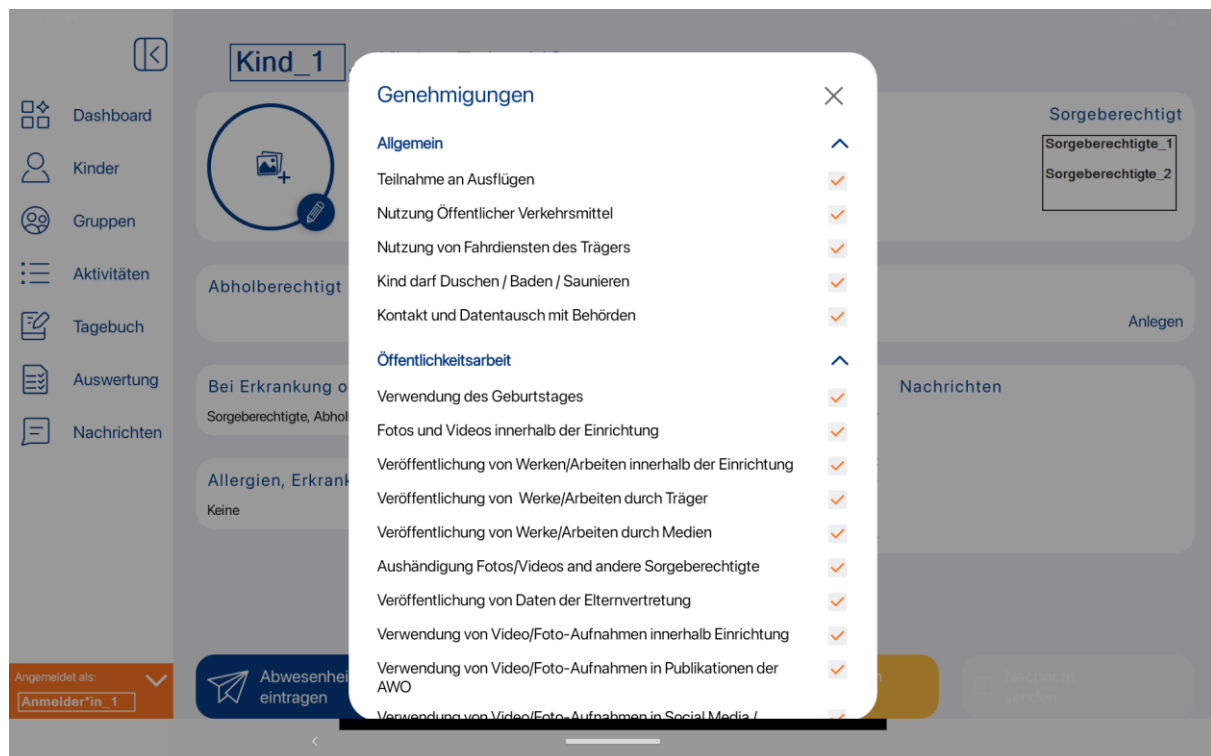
Kind_1

Dashboard
Kinder
Gruppen
Aktivitäten
Tagebuch
Auswertung
Nachrichten

Abholberechtigt
Bei Erkrankung o
Sorgeberechtigte, Abhol
Allergien, Erkrank
Keine

Sorgeberechtigt
Sorgeberechtigte_1
Sorgeberechtigte_2
Anlegen
Nachrichten

Angemeldet als:
Anmelder*in_1

Abwesenhei
eintragen

Genehmigungen

Allgemein
Teilnahme an Ausflügen
Nutzung Öffentlicher Verkehrsmittel
Nutzung von Fahrdiensten des Trägers
Kind darf Duschen / Baden / Saunieren
Kontakt und Datentausch mit Behörden

Öffentlichkeitsarbeit
Verwendung des Geburtstages
Fotos und Videos innerhalb der Einrichtung
Veröffentlichung von Werken/Arbeiten innerhalb der Einrichtung
Veröffentlichung von Werke/Arbeiten durch Träger
Veröffentlichung von Werke/Arbeiten durch Medien
Aushändigung Fotos/Videos and andere Sorgeberechtigte
Veröffentlichung von Daten der Elternvertretung
Verwendung von Video/Foto-Aufnahmen innerhalb Einrichtung
Verwendung von Video/Foto-Aufnahmen in Publikationen der AWO
Verwendung von Video/Foto-Aufnahmen in Social Media /